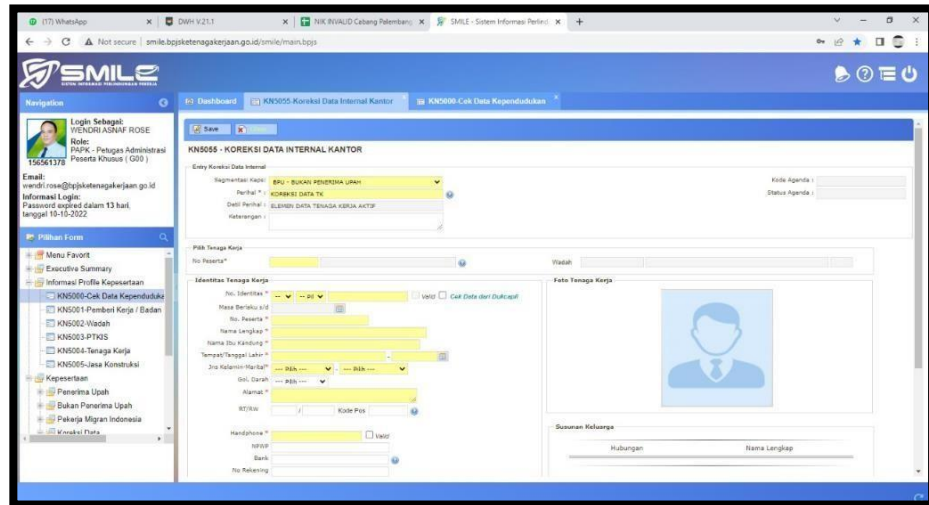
(17) WhatsApp | DWH V.21.1 | NIK INVALID Cabang Palembang | SMILE - Sistem Informasi Perlind

Not secure | smile.bpjsketenagakerjaan.go.id/smile/main.bpjs

SMILE

Navigation

Login Sebagai: WENDRI ASNAF ROSE
Role: PAPK - Petugas Administrasi Peserta Khusus ( G00 )
156561378

Email: wendri.rose@bpjsketenagakerjaan.go.id
Informasi Login: Password expired dalam 13 hari, tanggal 10-10-2022

Pilihan Form

Menu Favorit
Executive Summary
Informasi Profile Kepesertaan
KN5000-Cek Data Kependuduka
KN5001-Pemberi Kerja / Badan
KN5002-Wadah
KN5003-PTKIS
KN5004-Tenaga Kerja
KN5005-Jasa Konstruksi
Kepesertaan
Penerima Upah
Bukan Penerima Upah
Pekerja Migran Indonesia
Koreksi Data

Dashboard | KN5055-Koreksi Data Internal Kantor | KN5000-Cek Data Kependudukan

Save

KN5055 - KOREKSI DATA INTERNAL KANTOR

Entry Koreksi Data Internal
Segmentasi Kepe: BPU - BUKAN PENERIMA UPAH
Perihal *: KOREKSI DATA TK
Detil Perihal: ELEMEN DATA TENAGA KERJA AKTIF
Keterangan:
Kode Agenda:
Status Agenda:

Pilih Tenaga Kerja
No Peserta*
Wadah

Identitas Tenaga Kerja
No. Identitas * -- PIl
Valid Cek Data dari Dukcapil
Masa Berlaku s/d
No. Peserta *
Nama Lengkap *
Nama Ibu Kandung *
Tempat/Tanggal Lahir *
Jns Kelamin-Marital* --- Pilih --- --- Pilih ---
Gol. Darah --- Pilih ---
Alamat *
RT/RW / Kode Pos
Handphone * Valid
NPWP
Bank
No Rekening

Foto Tenaga Kerja

Susunan Keluarga
Hubungan | Nama Lengkap